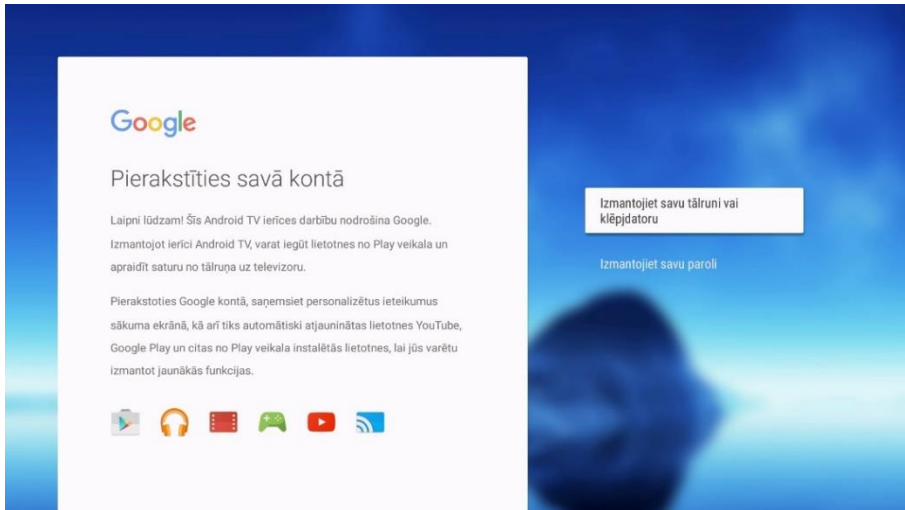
Google

Pierakstīties savā kontā

Laipni lūdzam! Šīs Android TV ierīces darbību nodrošina Google. Izmantojot ierīci Android TV, varat iegūt lietotnes no Play veikala un apraidīt saturu no tālruņa uz televizoru.

Pierakstoties Google kontā, saņemsiet personalizētus ieteikumus sākuma ekrānā, kā arī tiks automātiski atjauninātas lietotnes YouTube, Google Play un citas no Play veikala instalētās lietotnes, lai jūs varētu izmantot jaunākās funkcijas.

Izmantojiet savu tālruni vai klēpjdatoru

Izmantojiet savu paroli